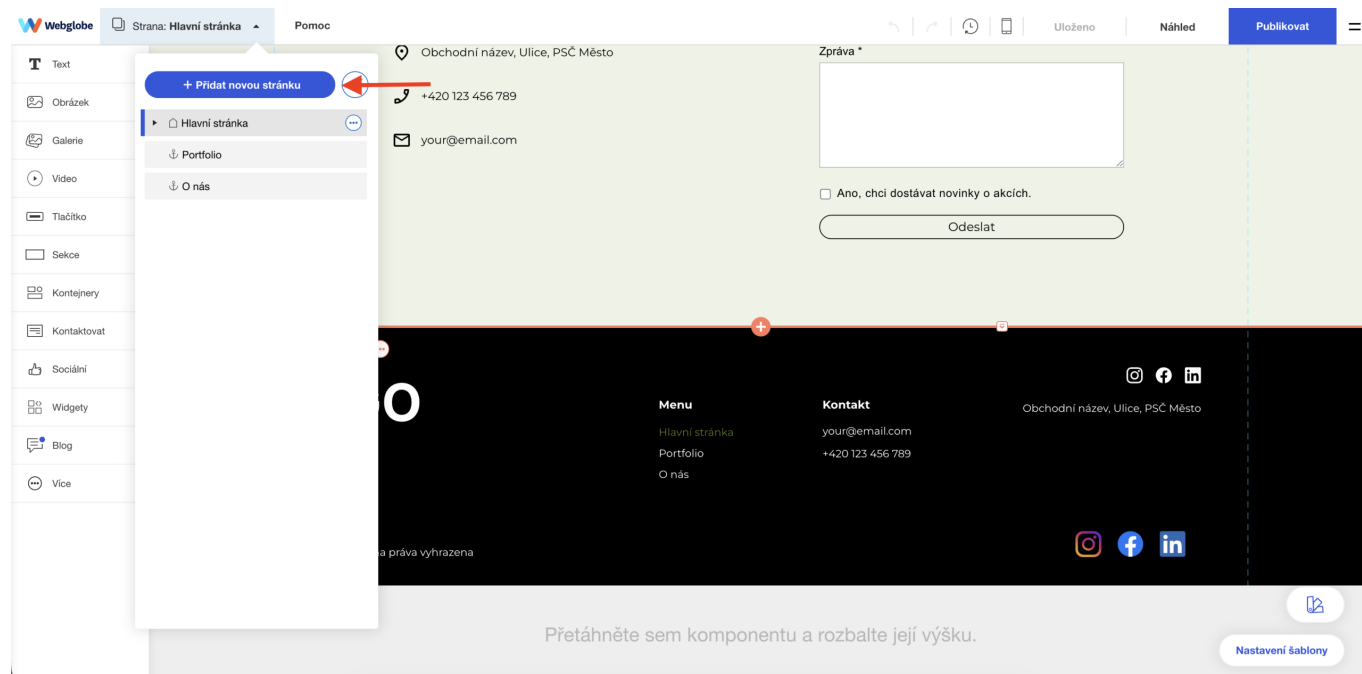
Webglobe Strana: Hlavní stránka Pomoc Uloženo Náhled Publikovat

Text
Obrázek
Galerie
Video
Tlačítko
Sekce
Kontejnery
Kontaktovat
Sociální
Widgety
Blog
Více

+ Přidat novou stránku
Hlavní stránka
Portfolio
O nás

Obchodní název, Ulice, PSČ Město
+420 123 456 789
your@email.com

Zpráva *

Ano, chci dostávat novinky o akcích.

Odeslat

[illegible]O

Menu
Hlavní stránka
Portfolio
O nás

Kontakt
your@email.com
+420 123 456 789

Obchodní název, Ulice, PSČ Město

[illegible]a práva vyhrazena

Přetáhněte sem komponentu a rozbalte její výšku.

Nastavení šablony